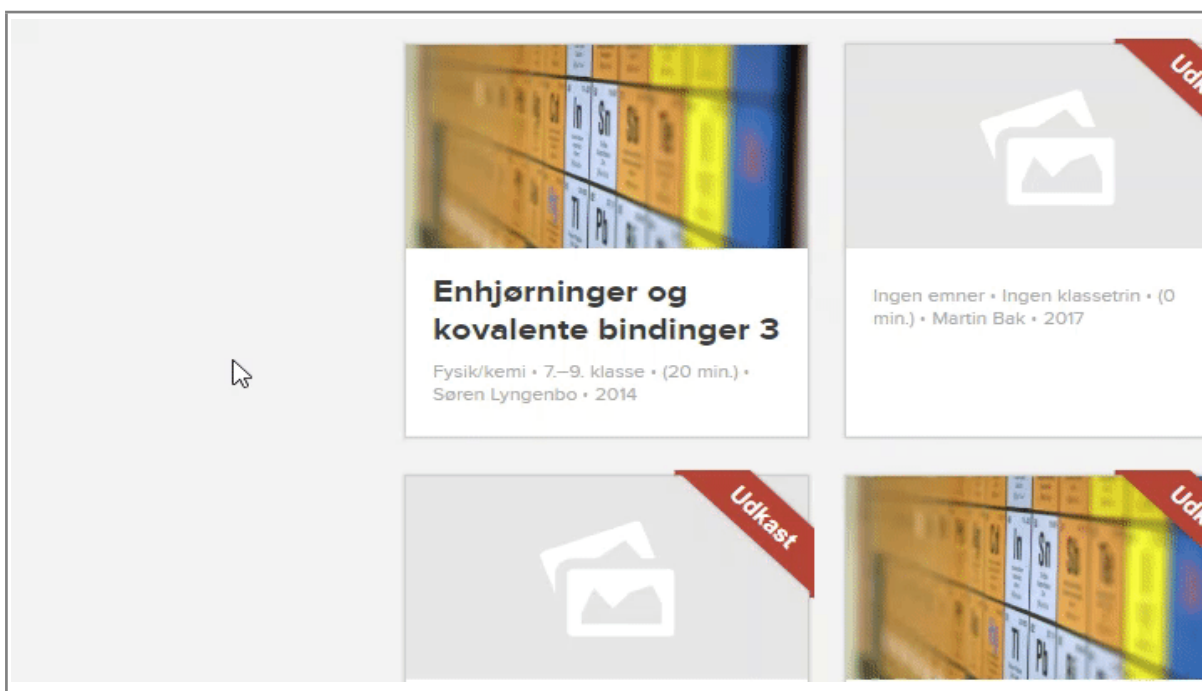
Cd In Sn Sb Te
Tl Pb

Enhjørninger og kovalente bindinger 3

Fysik/kemi • 7.–9. klasse • (20 min.) • Søren Lyngenbo • 2014

Udk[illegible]

Ingen emner • Ingen klassetrin • (0 min.) • Martin Bak • 2017

Udkast

Cd In Sn Te
Tl Pb

Udk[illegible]